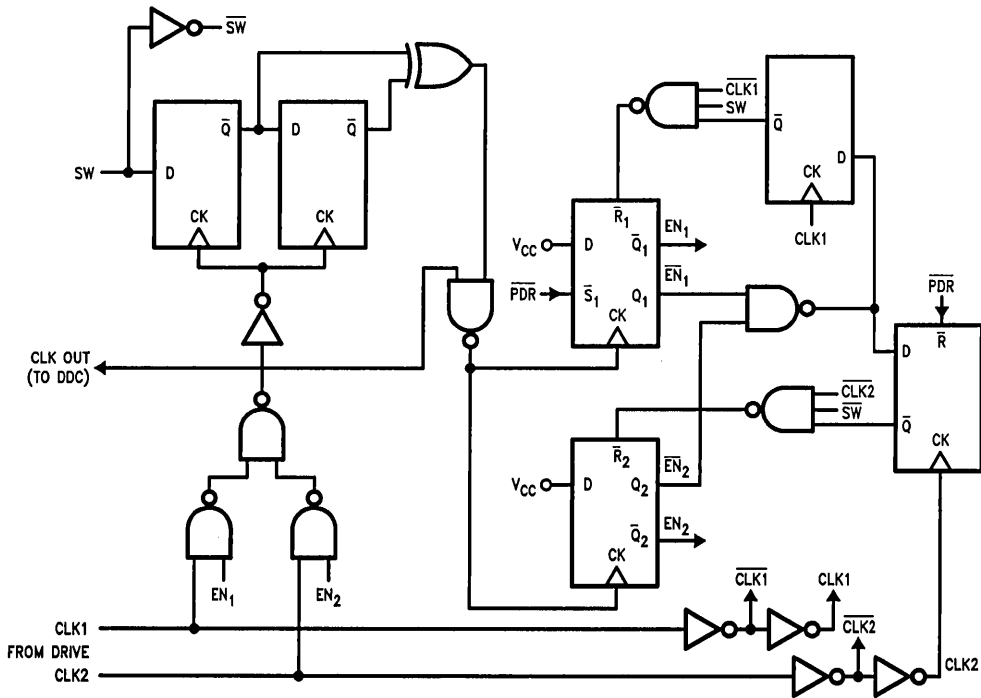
$\overline{SW}$

SW

D

$\overline{Q}$

CK

D

$\overline{Q}$

CK

CLK OUT
(TO DDC)

$EN_1$

$EN_2$

$\overline{CLK1}$
SW

$\overline{Q}$

D

CK

CLK1

$\overline{R}_1$

$V_{CC}$

D

$\overline{Q}_1$

$EN_1$

$\overline{EN}_1$

$\overline{PDR}$

$\overline{S}_1$

$Q_1$

CK

$\overline{PDR}$

D

$\overline{R}$

$\overline{CLK2}$
$\overline{SW}$

$\overline{Q}$

CK

$\overline{R}_2$

$V_{CC}$

D

$Q_2$

$\overline{EN}_2$

$\overline{Q}_2$

$EN_2$

CK

$\overline{CLK1}$

CLK1

$\overline{CLK2}$

CLK1
FROM DRIVE
CLK2

CLK2